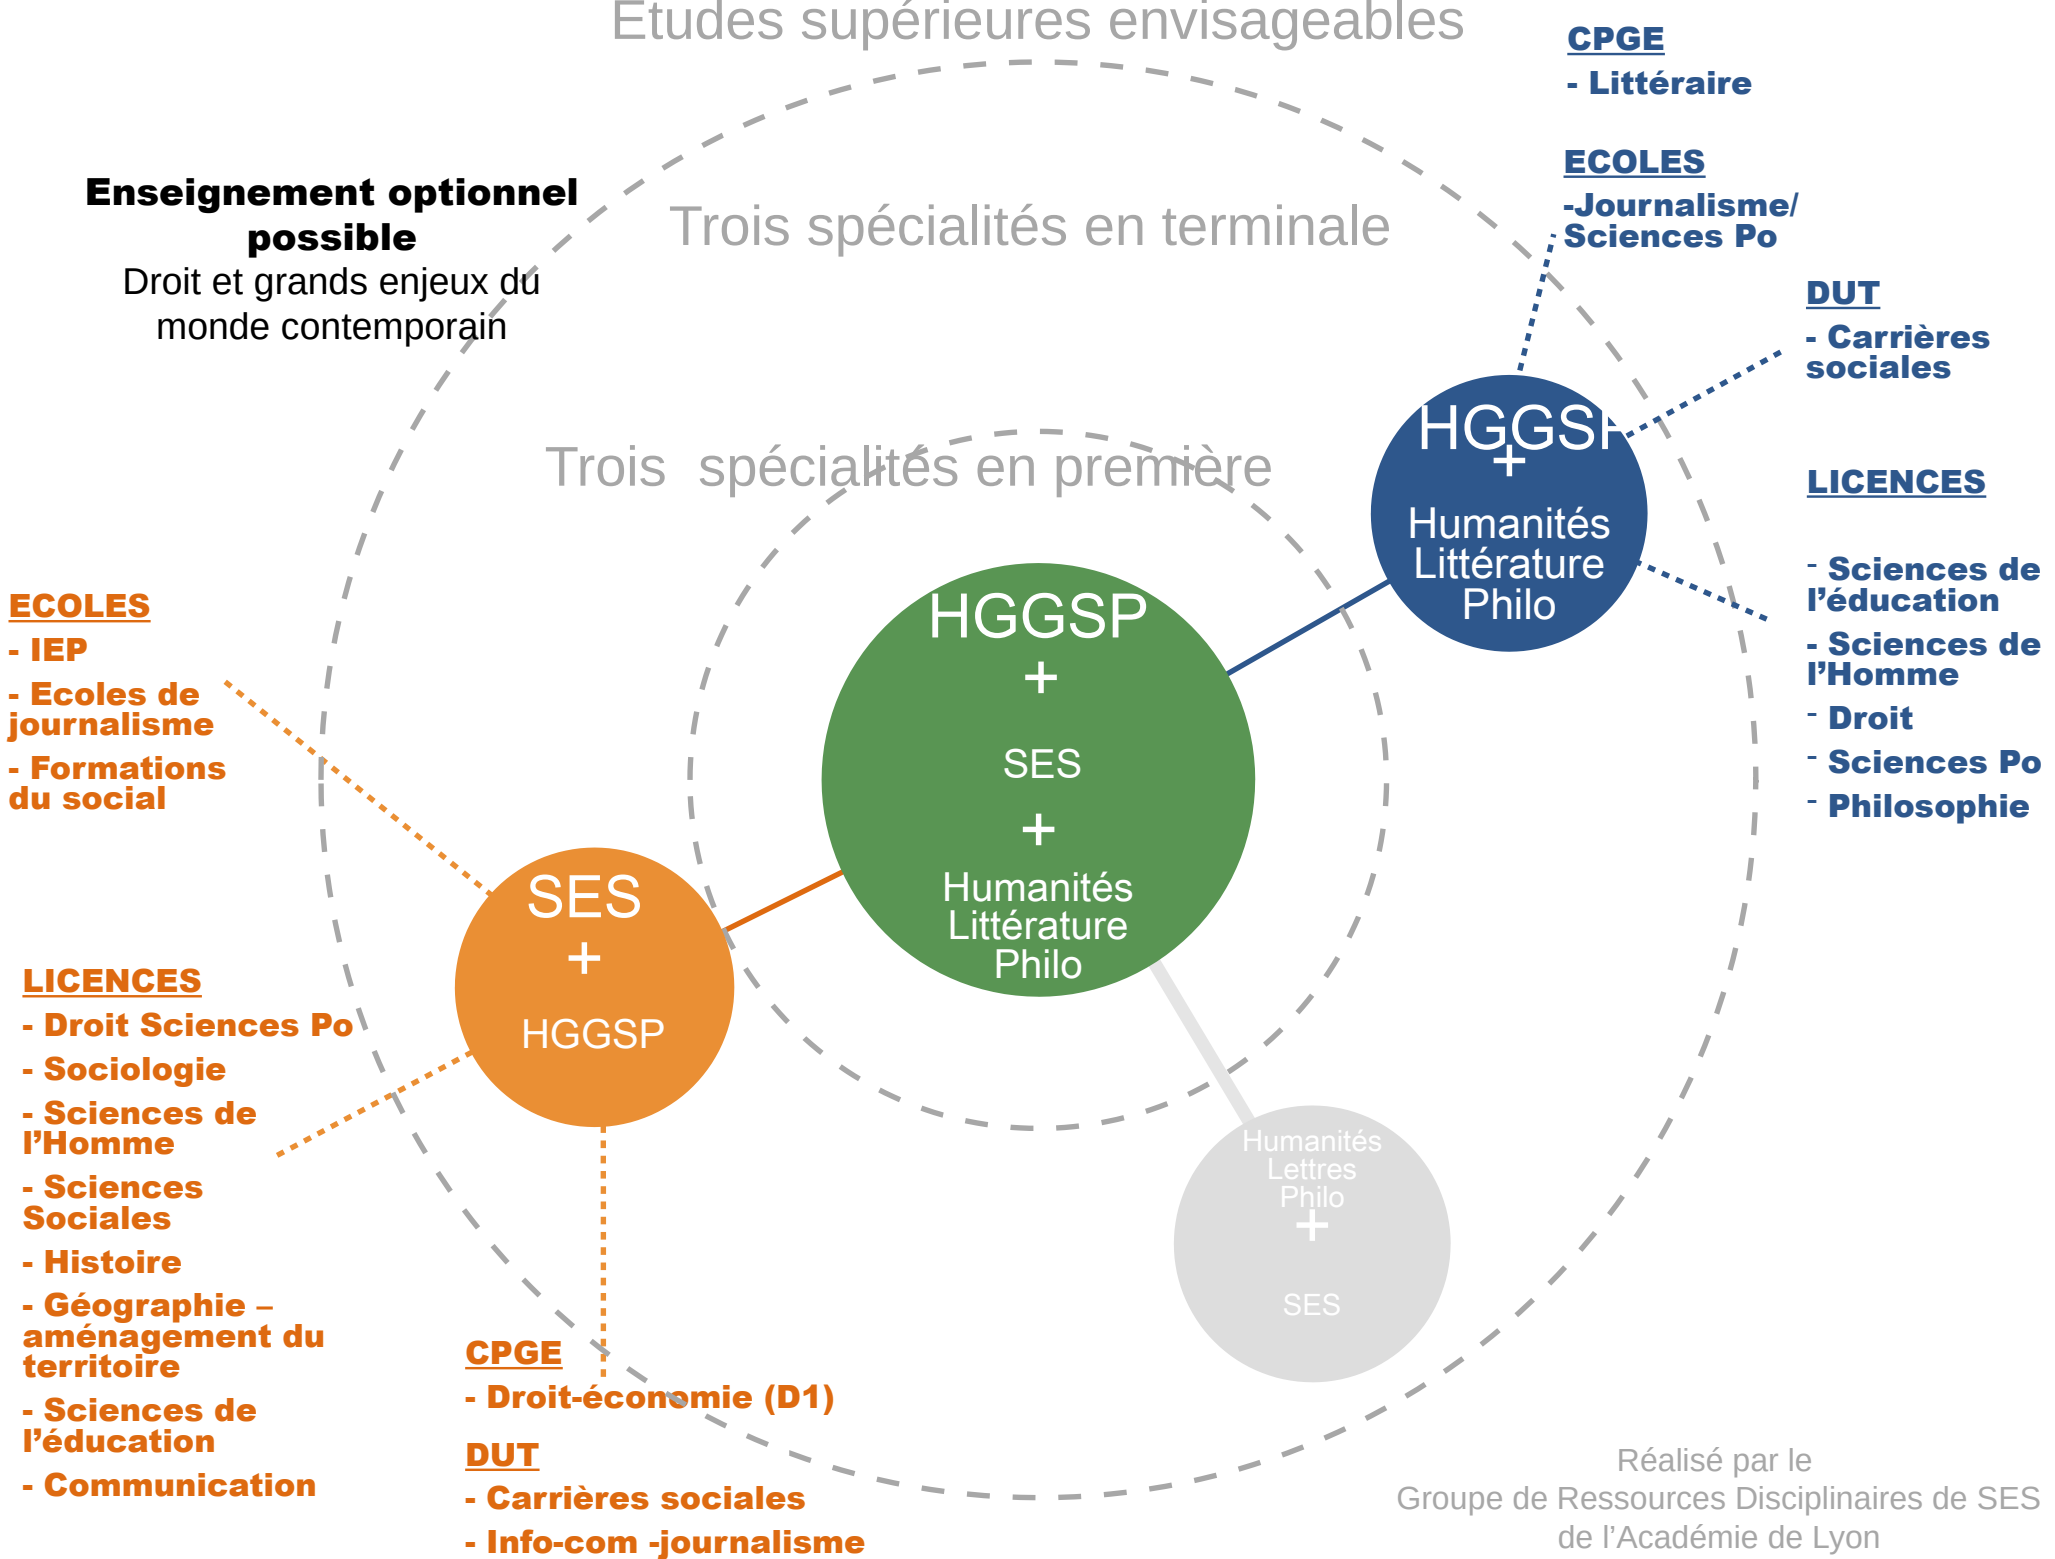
Etudes supérieures envisageables

CPGE
- Littéraire

ECOLES
-Journalisme/ Sciences Po

DUT
- Carrières sociales

LICENCES
- Sciences de l'éducation
- Sciences de l'Homme
- Droit
- Sciences Po
- Philosophie

Enseignement optionnel possible
Droit et grands enjeux du monde contemporain

Trois spécialités en terminale

Trois spécialités en première

HGGSP
+
Humanités Littérature Philo

HGGSP
+
SES
+
Humanités Littérature Philo

SES
+
HGGSP

Humanités Lettres Philo
+
SES

ECOLES
- IEP
- Ecoles de journalisme
- Formations du social

LICENCES
- Droit Sciences Po
- Sociologie
- Sciences de l'Homme
- Sciences Sociales
- Histoire
- Géographie – aménagement du territoire
- Sciences de l'éducation
- Communication

CPGE
- Droit-économie (D1)

DUT
- Carrières sociales
- Info-com -journalisme

Réalisé par le
Groupe de Ressources Disciplinaires de SES
de l'Académie de Lyon